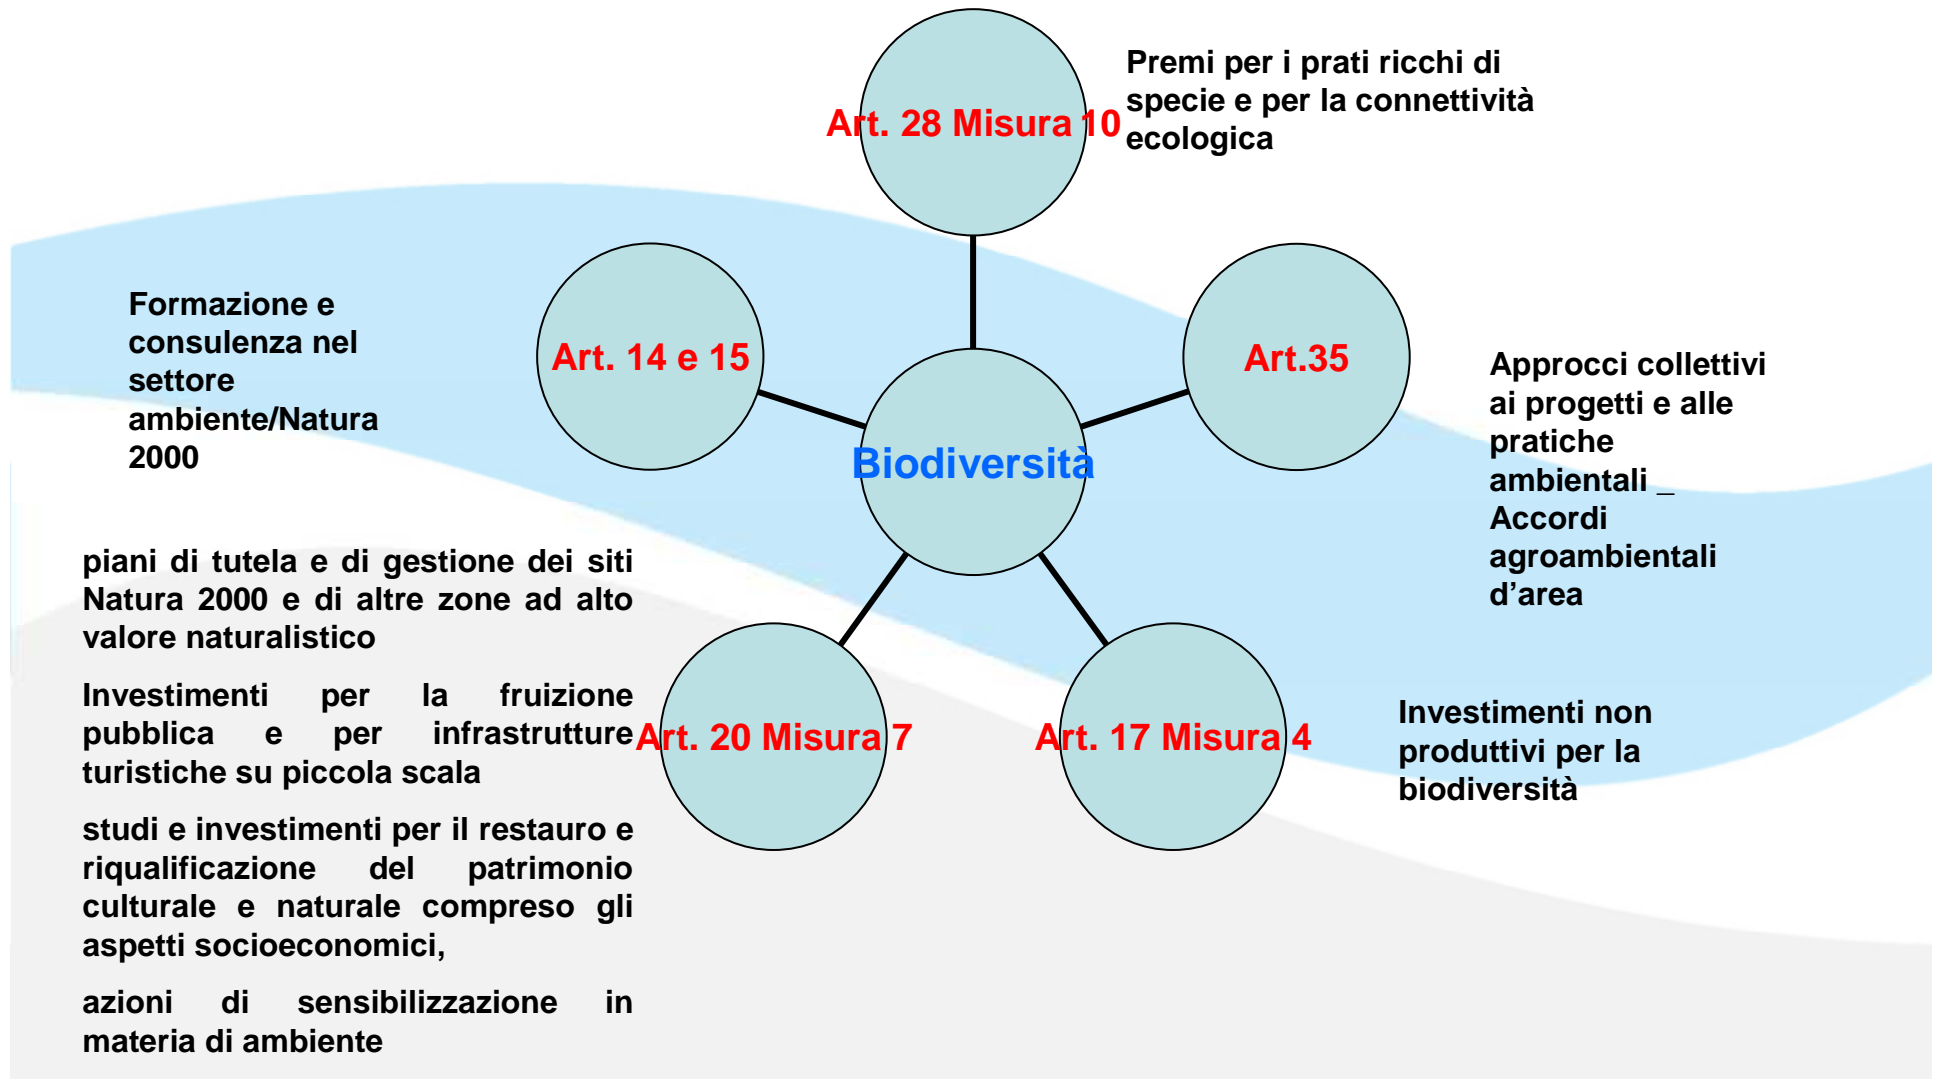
Art. 28 Misura 10

Premi per i prati ricchi di specie e per la connettività ecologica

Formazione e consulenza nel settore ambiente/Natura 2000

Art. 14 e 15

Art.35

Approcci collettivi ai progetti e alle pratiche ambientali _ Accordi agroambientali d’area

Biodiversità

piani di tutela e di gestione dei siti Natura 2000 e di altre zone ad alto valore naturalistico

Investimenti per la fruizione pubblica e per infrastrutture turistiche su piccola scala

studi e investimenti per il restauro e riqualificazione del patrimonio culturale e naturale compreso gli aspetti socioeconomici,

azioni di sensibilizzazione in materia di ambiente

Art. 20 Misura 7

Art. 17 Misura 4

Investimenti non produttivi per la biodiversità